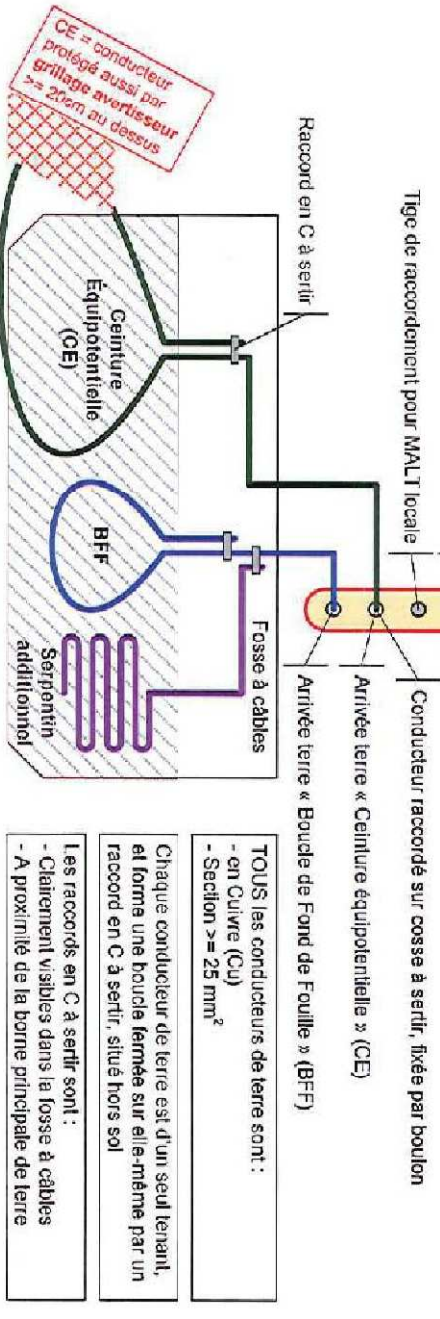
CE = conducteur protégé aussi par grillage avertisseur >= 20cm au dessus

Raccord en C à sertir

Tige de raccordement pour MALT locale

Ceinture Équipotentielle (CE)

BFF

Fosse à câbles

Serpentin additionnel

Conducteur raccordé sur cosse à sertir, fixée par boulon

Arrivée terre « Ceinture équipotentielle » (CE)

Arrivée terre « Boucle de Fond de Fouille » (BFF)

TOUS les conducteurs de terre sont :
- en Cuivre (Cu)
- Section >= 25 mm$^2$

Chaque conducteur de terre est d'un seul tenant, et forme une boucle fermée sur elle-même par un raccord en C à sertir, situé hors sol

Les raccords en C à sertir sont :
- Clairement visibles dans la fosse à câbles
- A proximité de la borne principale de terre